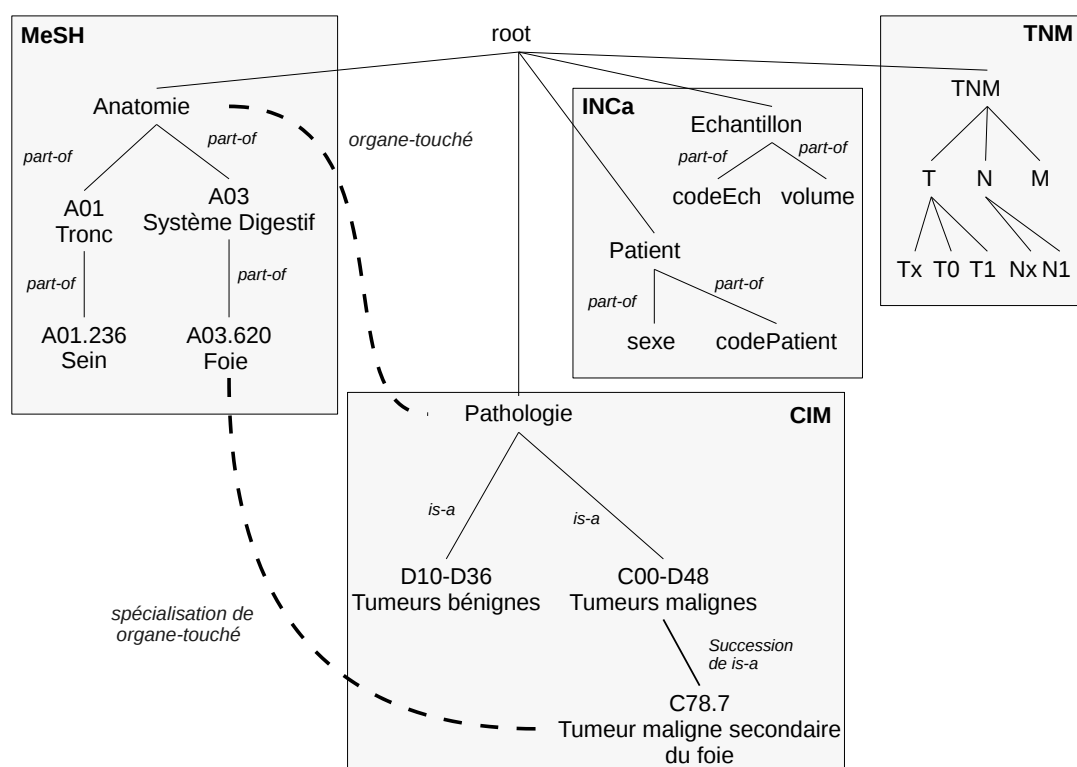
MeSH

root

TNM

Anatomie

organe-touché

part-of

part-of

A01
Tronc

A03
Système Digestif

part-of

part-of

A01.236
Sein

A03.620
Foie

INCa

Echantillon

part-of

part-of

codeEch

volume

Patient

part-of

part-of

sexe

codePatient

TNM

T

N

M

Tx

T0

T1

Nx

N1

Pathologie

CIM

is-a

is-a

D10-D36
Tumeurs bénignes

C00-D48
Tumeurs malignes

spécialisation de organe-touché

Succession de is-a

C78.7
Tumeur maligne secondaire du foie